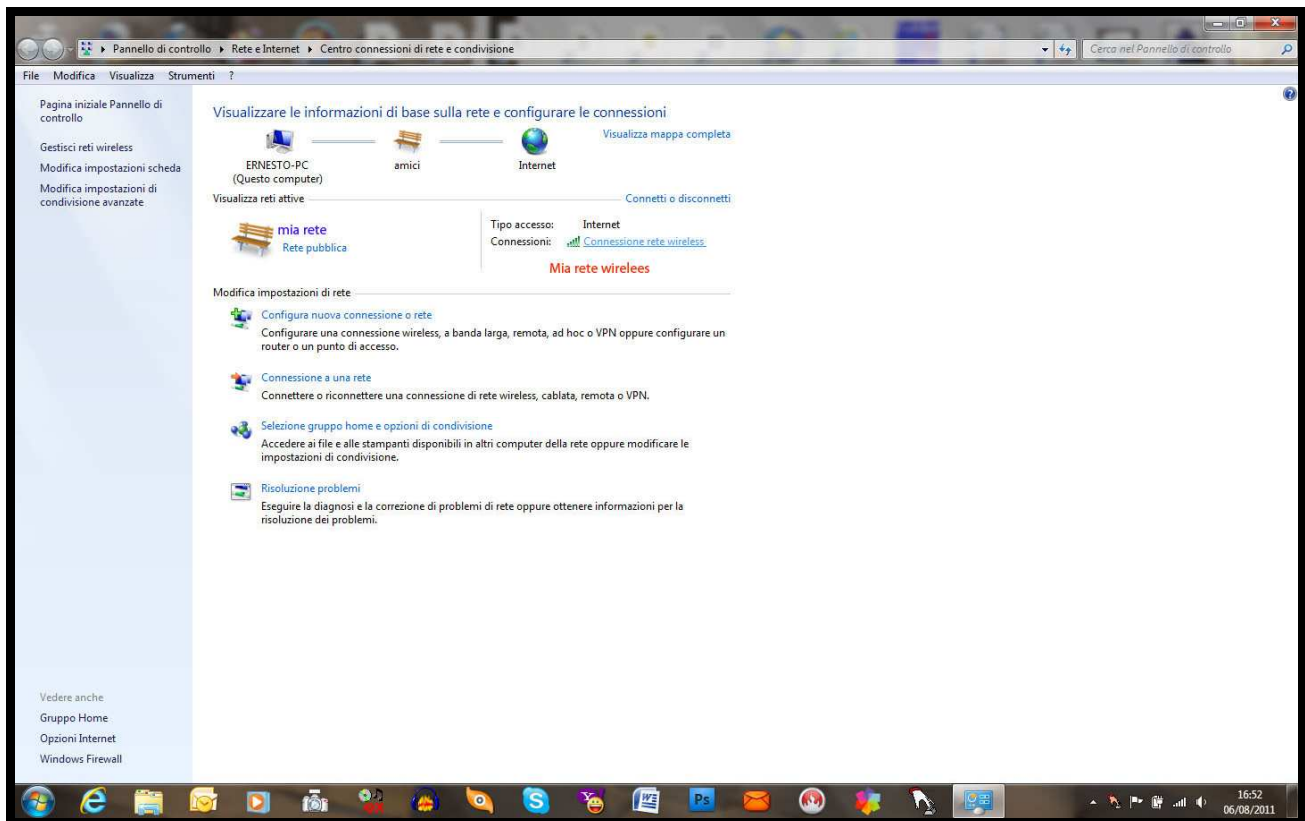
Pannello di controllo ▸ Rete e Internet ▸ Centro connessioni di rete e condivisione

Cerca nel Pannello di controllo

File Modifica Visualizza Strumenti ?

Pagina iniziale Pannello di controllo

Gestisci reti wireless

Modifica impostazioni scheda

Modifica impostazioni di condivisione avanzate

Visualizzare le informazioni di base sulla rete e configurare le connessioni

Visualizza mappa completa

ERNESTO-PC
(Questo computer)

amici

Internet

Visualizza reti attive

Connetti o disconnetti

mia rete
Rete pubblica

Tipo accesso: Internet
Connessioni: Connessione rete wireless

Mia rete wirelees

Modifica impostazioni di rete

Configura nuova connessione o rete
Configurare una connessione wireless, a banda larga, remota, ad hoc o VPN oppure configurare un router o un punto di accesso.

Connessione a una rete
Connettere o riconnettere una connessione di rete wireless, cablata, remota o VPN.

Selezione gruppo home e opzioni di condivisione
Accedere ai file e alle stampanti disponibili in altri computer della rete oppure modificare le impostazioni di condivisione.

Risoluzione problemi
Eseguire la diagnosi e la correzione di problemi di rete oppure ottenere informazioni per la risoluzione dei problemi.

Vedere anche

Gruppo Home

Opzioni Internet

Windows Firewall

16:52
06/08/2011